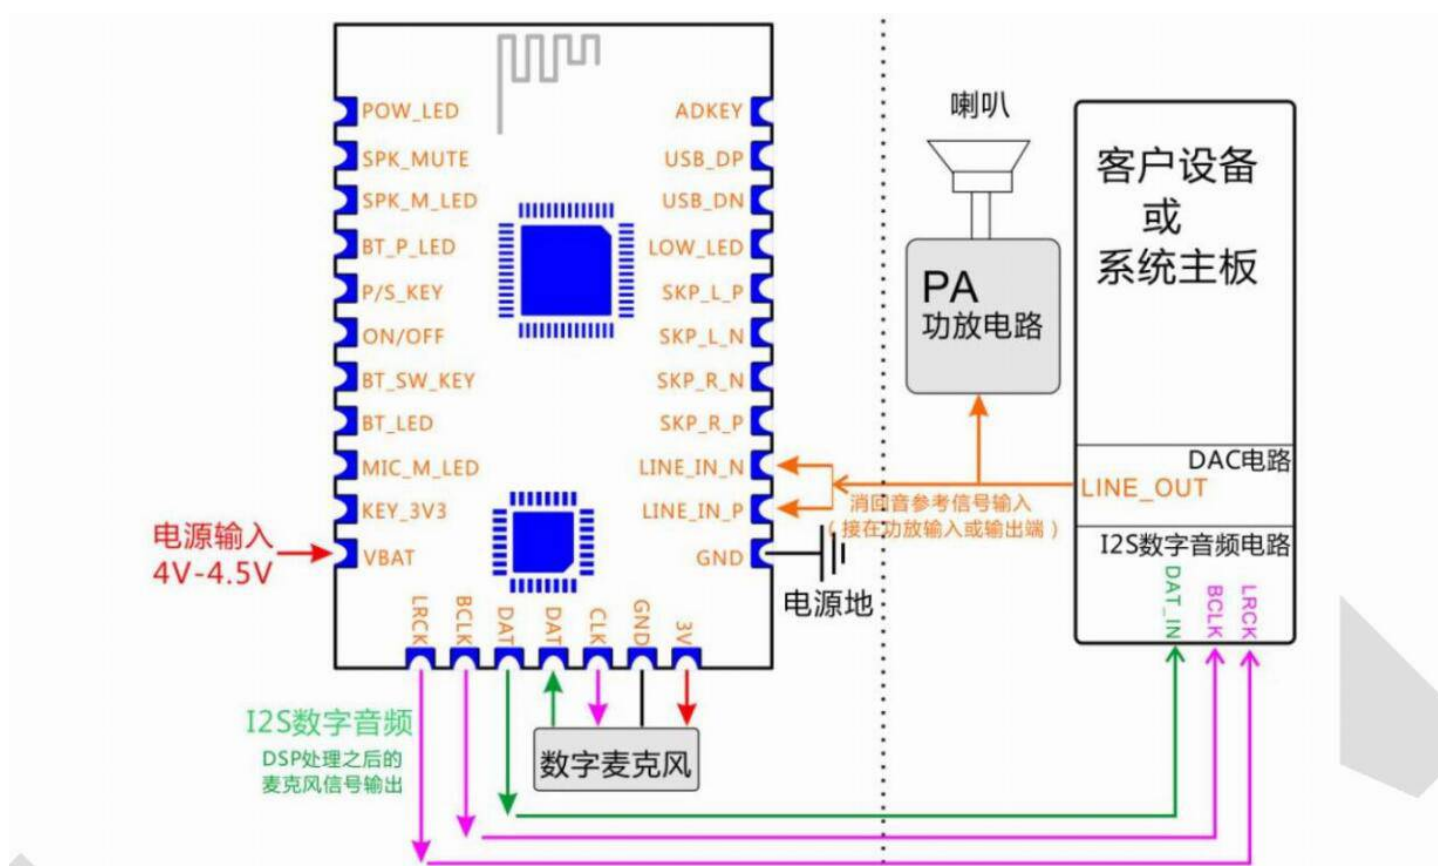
POW_LED
SPK_MUTE
SPK_M_LED
BT_P_LED
P/S_KEY
ON/OFF
BT_SW_KEY
BT_LED
MIC_M_LED
KEY_3V3
VBAT

ADKEY
USB_DP
USB_DN
LOW_LED
SKP_L_P
SKP_L_N
SKP_R_N
SKP_R_P
LINE_IN_N
LINE_IN_P
GND

LRCK BCLK DAT DAT CLK GND 3V

电源输入
4V-4.5V

喇叭

PA
功放电路

客户设备
或
系统主板

DAC电路
LINE_OUT
I2S数字音频电路
DAT_IN BCLK LRCK

消回音参考信号输入
（接在功放输入或输出端）

电源地

I2S数字音频
DSP处理之后的
麦克风信号输出

数字麦克风